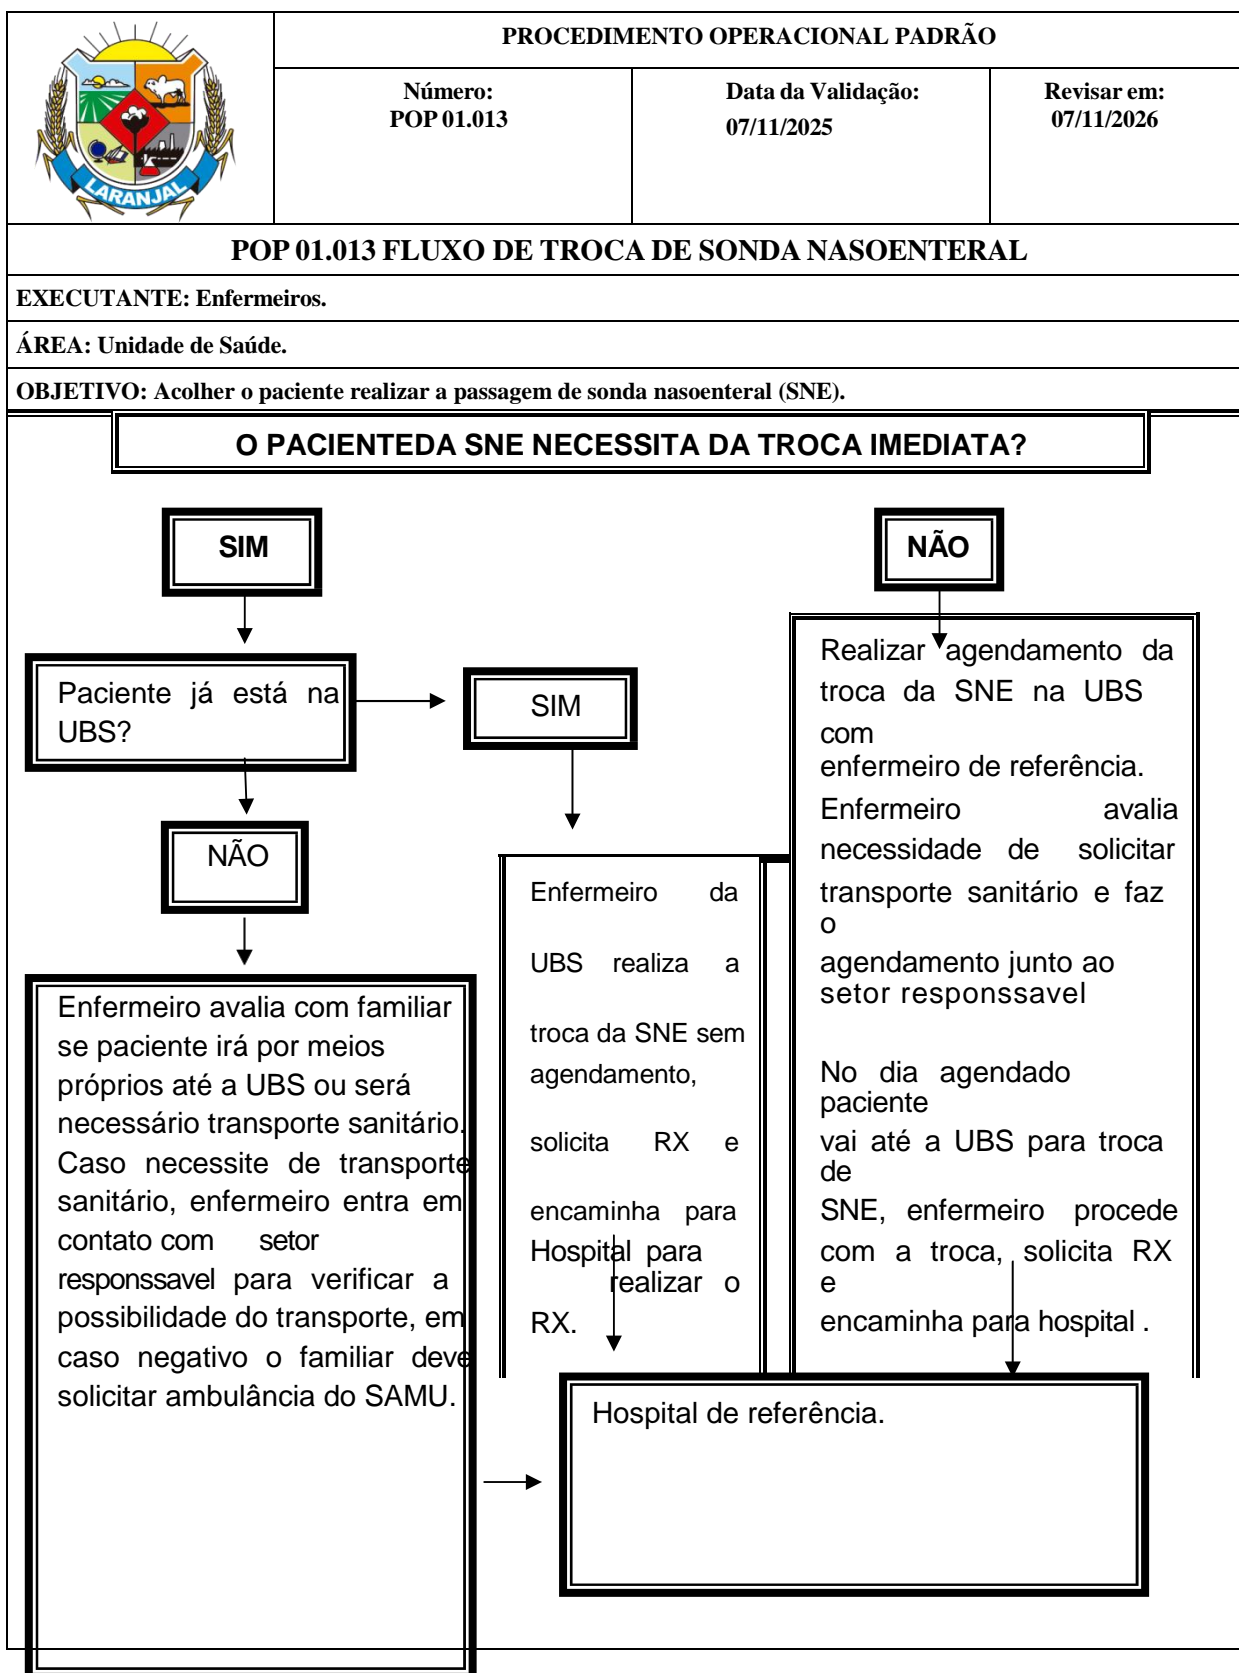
LARANJAL

PROCEDIMENTO OPERACIONAL PADRÃO

| Número: POP 01.013 | Data da Validação: 07/11/2025 | Revisar em: 07/11/2026 |
|---|---|---|

POP 01.013 FLUXO DE TROCA DE SONDA NASOENTERAL

EXECUTANTE: Enfermeiros.

ÁREA: Unidade de Saúde.

OBJETIVO: Acolher o paciente realizar a passagem de sonda nasoenteral (SNE).

O PACIENTEDA SNE NECESSITA DA TROCA IMEDIATA?

SIM

Paciente já está na UBS?

SIM

Enfermeiro da UBS realiza a troca da SNE sem agendamento, solicita RX e encaminha para Hospital para realizar o RX.

NÃO

Enfermeiro avalia com familiar se paciente irá por meios próprios até a UBS ou será necessário transporte sanitário. Caso necessite de transporte sanitário, enfermeiro entra em contato com setor responssavel para verificar a possibilidade do transporte, em caso negativo o familiar deve solicitar ambulância do SAMU.

NÃO

Realizar agendamento da troca da SNE na UBS com enfermeiro de referência. Enfermeiro avalia necessidade de solicitar transporte sanitário e faz o agendamento junto ao setor responssavel

No dia agendado paciente vai até a UBS para troca de SNE, enfermeiro procede com a troca, solicita RX e encaminha para hospital .

Hospital de referência.